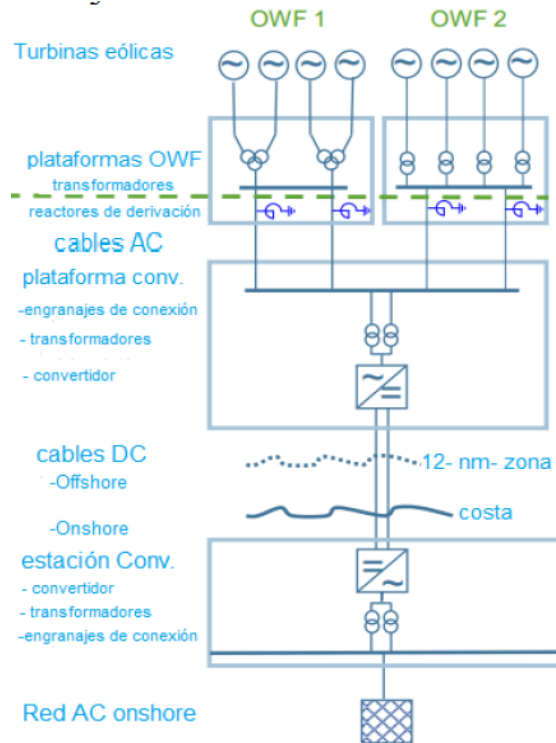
OWF 1

OWF 2

Turbinas eólicas

plataformas OWF
transformadores
reactores de derivación

cables AC

plataforma conv.
-engranajes de conexión
- transformadores
- convertidor

cables DC
-Offshore
-Onshore

12- nm- zona

costa

estación Conv.
- convertidor
- transformadores
-engranajes de conexión

Red AC onshore